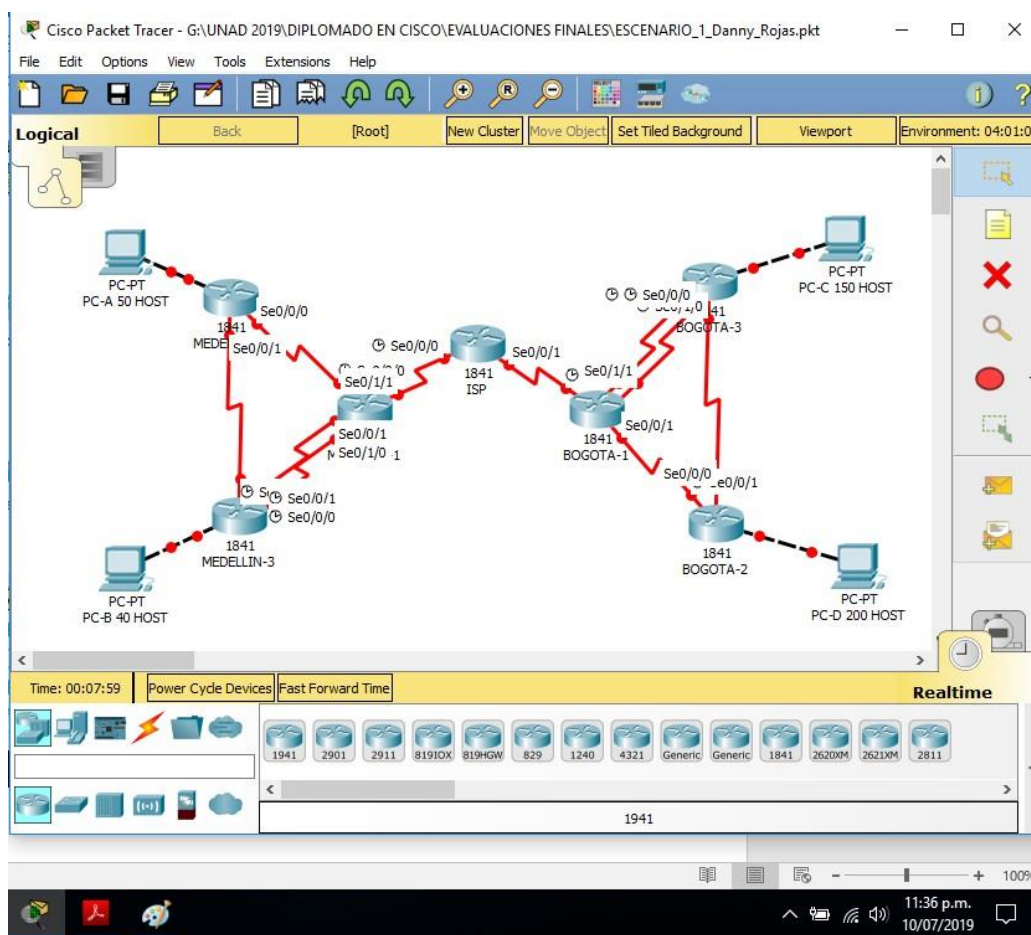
Cisco Packet Tracer - G:\UNAD 2019\DIPLOMADO EN CISCO\EVALUACIONES FINALES\ESCENARIO_1_Danny_Rojas.pkt

File Edit Options View Tools Extensions Help

Logical | Back | [Root] | New Cluster | Move Object | Set Tiled Background | Viewport | Environment: 04:01:0

PC-PT
PC-A 50 HOST

1841
MEDE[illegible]

Se0/0/0
Se0/0/1

Se0/0/0
Se0/1/1

1841
ISP

Se0/0/1

Se0/0/1
Se0/1/0 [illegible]

Se0/0/1
Se0/0/0

1841
MEDELLIN-3

PC-PT
PC-B 40 HOST

Se0/0/0
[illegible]41
BOGOTA-3

PC-PT
PC-C 150 HOST

Se0/1/1
1841
BOGOTA-1
Se0/0/1

Se0/0/0
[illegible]e0/0/1

1841
BOGOTA-2

PC-PT
PC-D 200 HOST

Time: 00:07:59 | Power Cycle Devices | Fast Forward Time

Realtime

1941 2901 2911 819IOX 819HGW 829 1240 4321 Generic Generic 1841 2620XM 2621XM 2811

1941

100%

11:36 p.m.
10/07/2019